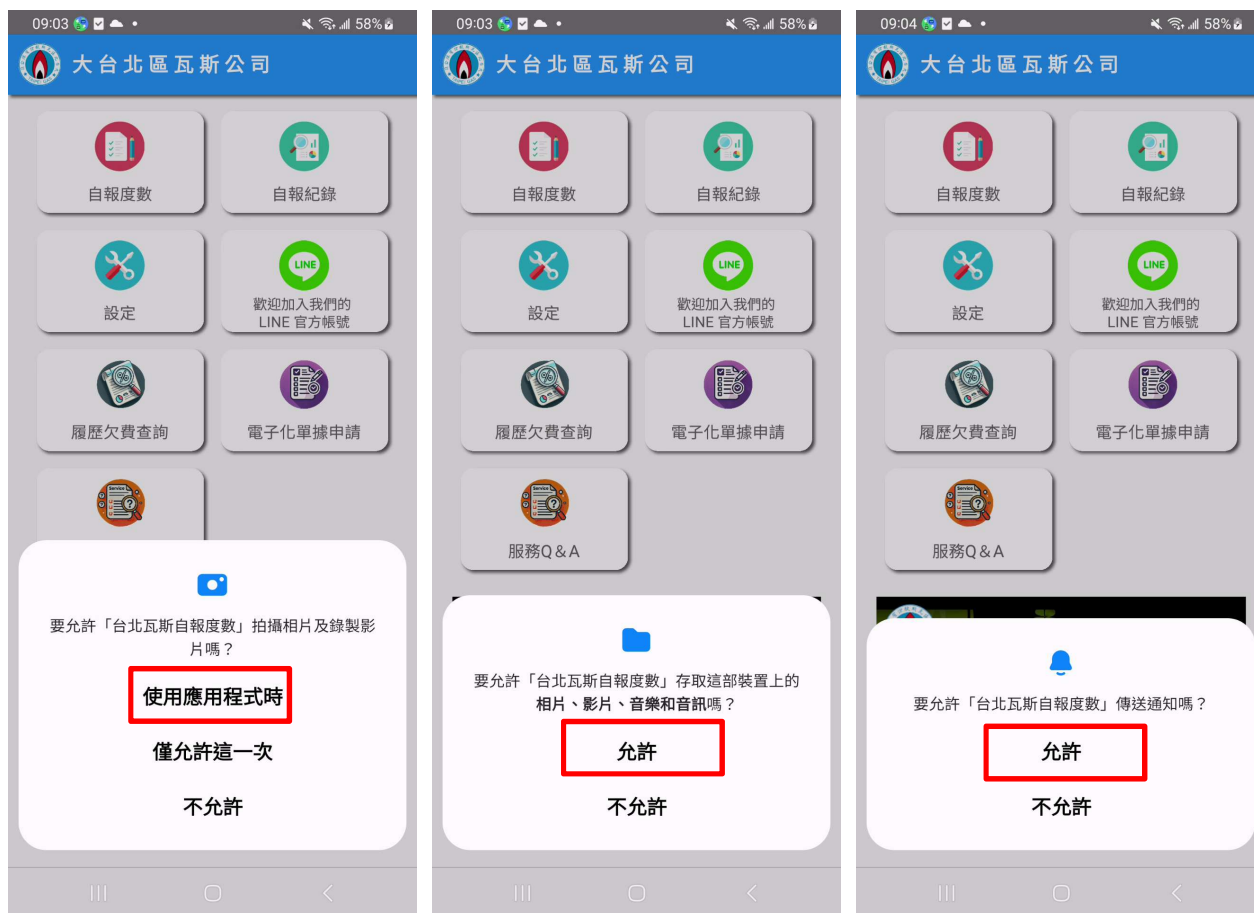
09:03 58%

大台北區瓦斯公司

自報度數

自報紀錄

設定

LINE

歡迎加入我們的 LINE 官方帳號

履歷欠費查詢

電子化單據申請

要允許「台北瓦斯自報度數」拍攝相片及錄製影片嗎？

使用應用程式時

僅允許這一次

不允許

09:03 58%

大台北區瓦斯公司

自報度數

自報紀錄

設定

LINE

歡迎加入我們的 LINE 官方帳號

履歷欠費查詢

電子化單據申請

服務Q＆A

要允許「台北瓦斯自報度數」存取這部裝置上的相片、影片、音樂和音訊嗎？

允許

不允許

09:04 58%

大台北區瓦斯公司

自報度數

自報紀錄

設定

LINE

歡迎加入我們的 LINE 官方帳號

履歷欠費查詢

電子化單據申請

服務Q＆A

要允許「台北瓦斯自報度數」傳送通知嗎？

允許

不允許